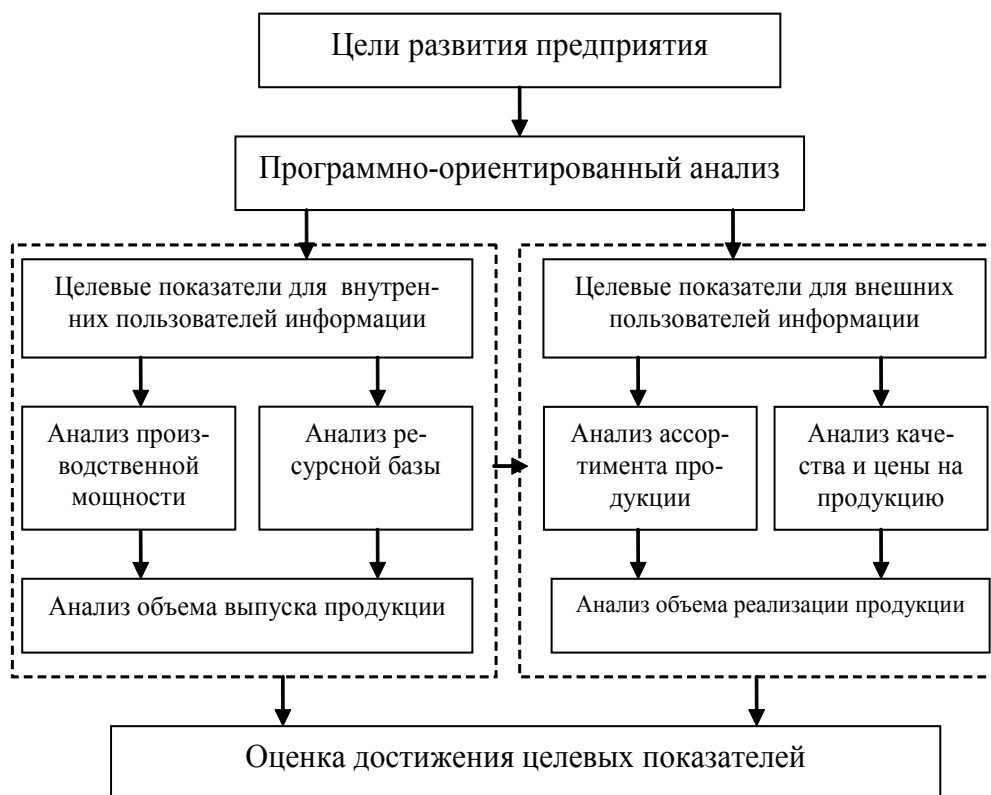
Цели развития предприятия

Программно-ориентированный анализ

Целевые показатели для внутренних пользователей информации

Анализ производственной мощности

Анализ ресурсной базы

Анализ объема выпуска продукции

Целевые показатели для внешних пользователей информации

Анализ ассортимента продукции

Анализ качества и цены на продукцию

Анализ объема реализации продукции

Оценка достижения целевых показателей